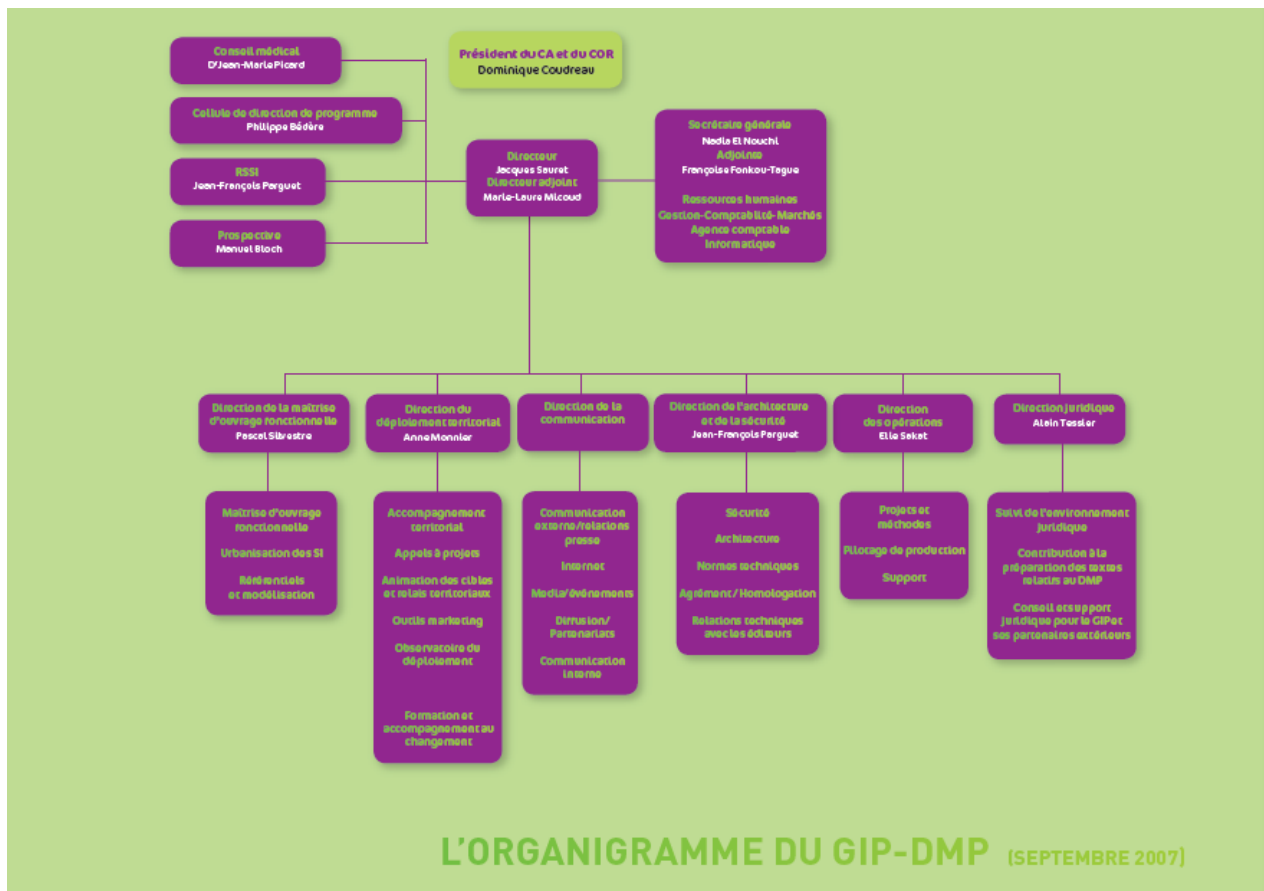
Conseil médical
Dr Jean-Marie Picard

Cellule de direction de programme
Philippe Bédère

RSSI
Jean-François Parguet

Prospective
Manuel Bloch

Président du CA et du COR
Dominique Coudreau

Directeur
Jacques Sauret
Directeur adjoint
Marie-Laure Micoud

Secrétaire générale
Nadia El Nouchi
Adjointe
Françoise Fonkou-Tague

Ressources humaines
Gestion-Comptabilité-Marchés
Agence comptable
Informatique

Direction de la maîtrise d'ouvrage fonctionnelle
Pascal Silvestre

Maîtrise d'ouvrage fonctionnelle

Urbanisation des SI

Référentiels et modélisation

Direction du déploiement territorial
Anne Monnier

Accompagnement territorial

Appels à projets

Animation des cibles et relais territoriaux

Outils marketing

Observatoire du déploiement

Formation et accompagnement au changement

Direction de la communication

Communication externe/relations presse

Internet

Media/événements

Diffusion/Partenariats

Communication interne

Direction de l'architecture et de la sécurité
Jean-François Parguet

Sécurité

Architecture

Normes techniques

Agrément/Homologation

Relations techniques avec les éditeurs

Direction des opérations
Elie Sakat

Projets et méthodes

Pilotage de production

Support

Direction juridique
Alain Tessier

Suivi de l'environnement juridique

Contribution à la préparation des textes relatifs au DMP

Conseil et support juridique pour le GIP et ses partenaires extérieurs

L'ORGANIGRAMME DU GIP-DMP (SEPTEMBRE 2007)